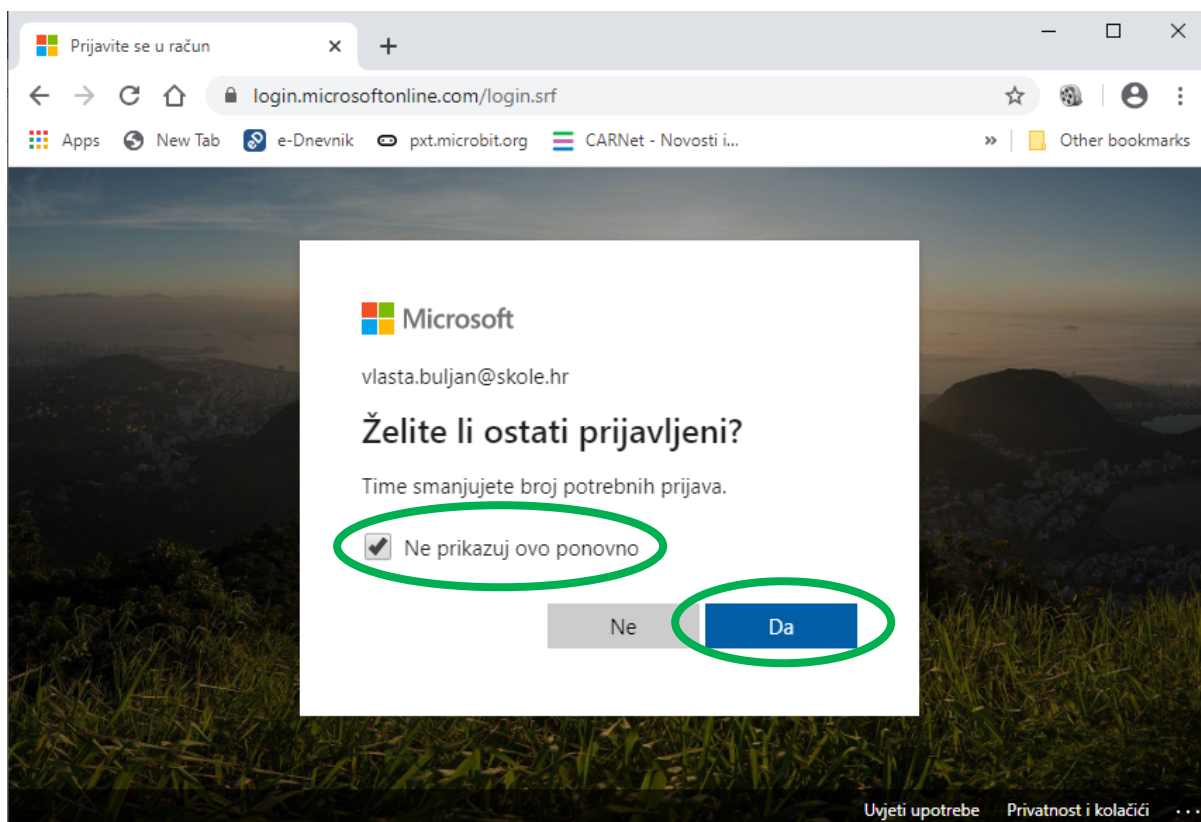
Prijavite se u račun

login.microsoftonline.com/login.srf

Apps New Tab e-Dnevnik pxt.microbit.org CARNet - Novosti i... » Other bookmarks

Microsoft

vlasta.buljan@skole.hr

Želite li ostati prijavljeni?

Time smanjujete broj potrebnih prijava.

Ne prikazuj ovo ponovno

Ne Da

Uvjeti upotrebe Privatnost i kolačići ...